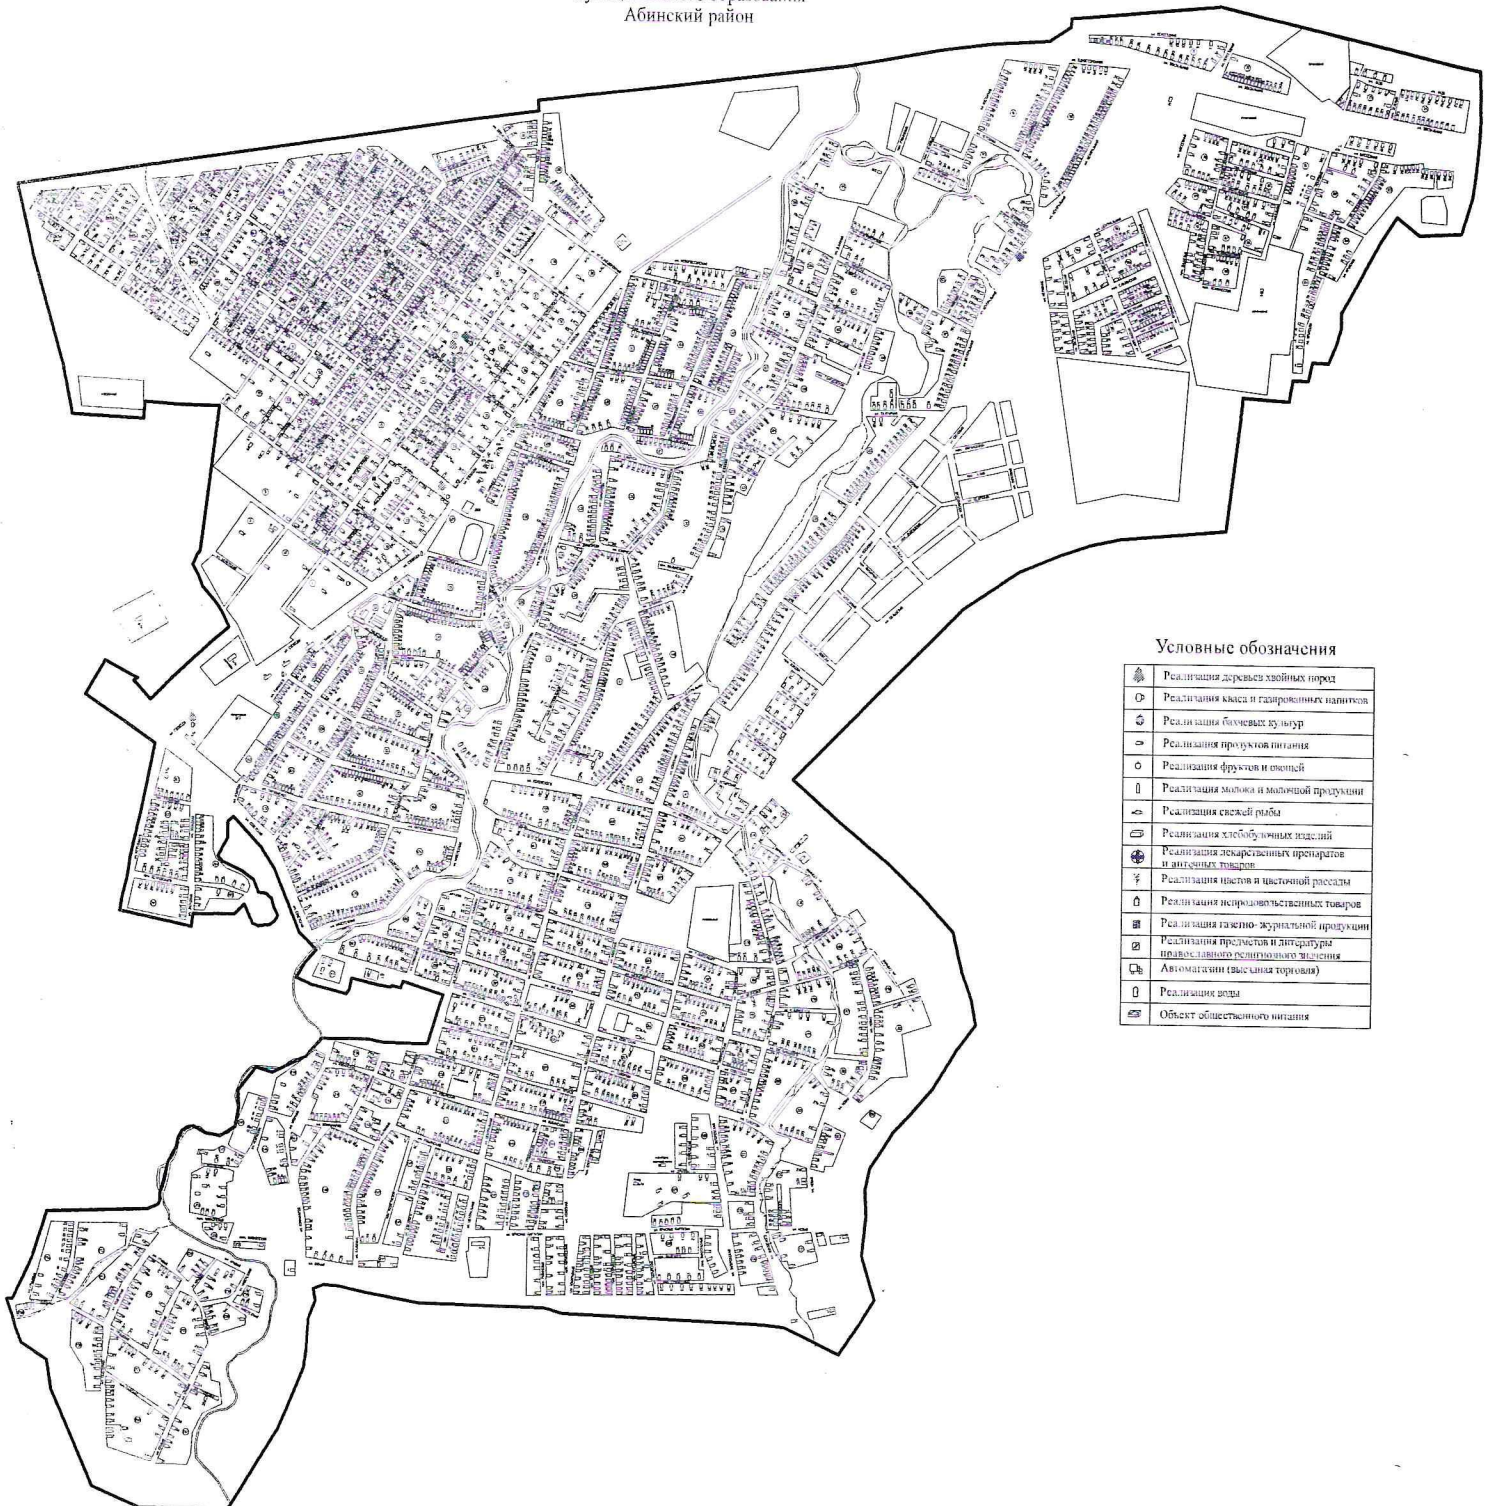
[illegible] образования
Абинский район

Условные обозначения

| | |
|---|---|
| | Реализация деревьев хвойных пород |
| | Реализация кваса и газированных напитков |
| | Реализация бахчевых культур |
| | Реализация продуктов питания |
| | Реализация фруктов и овощей |
| | Реализация молока и молочной продукции |
| | Реализация свежей рыбы |
| | Реализация хлебобулочных изделий |
| | Реализация лекарственных препаратов и аптечных товаров |
| | Реализация цветов и цветочной рассады |
| | Реализация непродовольственных товаров |
| | Реализация газетно- журнальной продукции |
| | Реализация предметов и литературы православного религиозного значения |
| | Автомагазин (выездная торговля) |
| | Реализация воды |
| | Объект общественного питания |